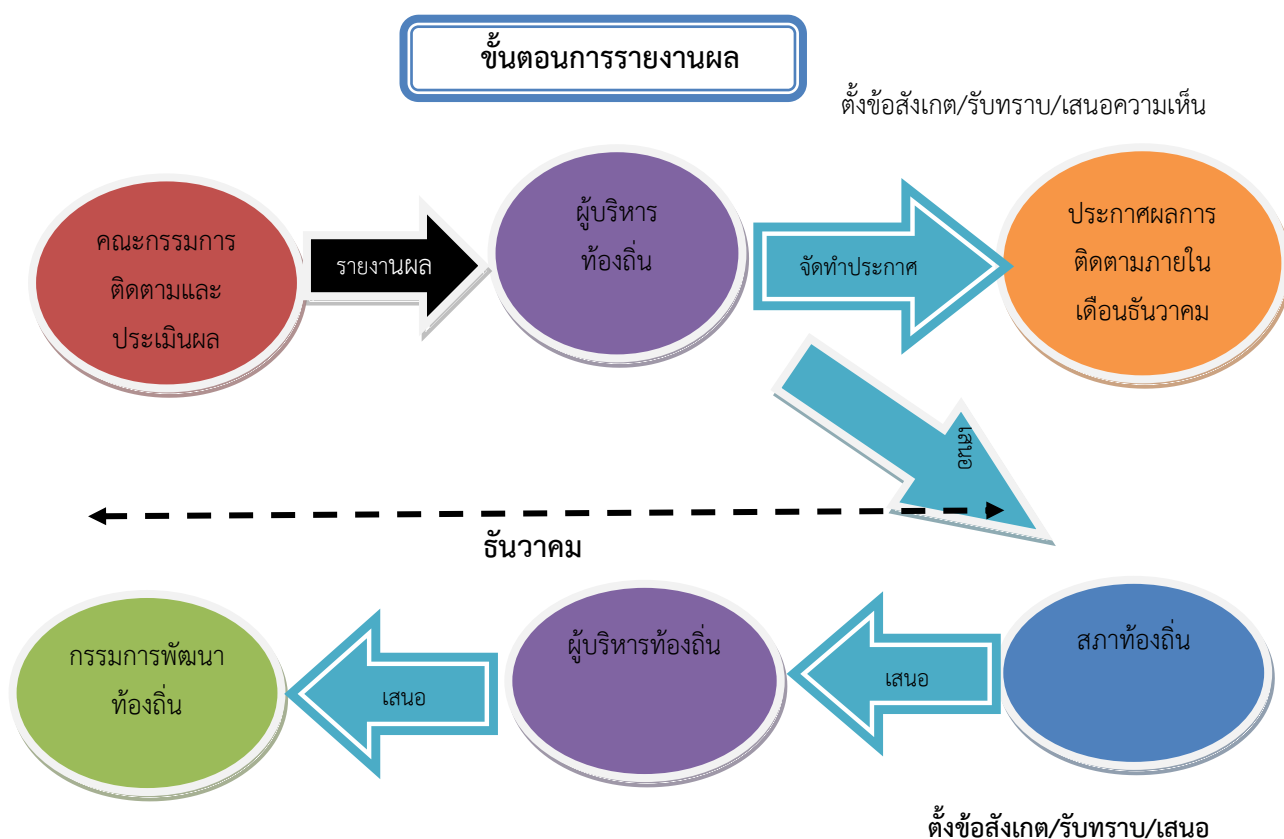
ขั้นตอนการรายงานผล

ตั้งข้อสังเกต/รับทราบ/เสนอความเห็น

คณะกรรมการติดตามและประเมินผล

รายงานผล

ผู้บริหารท้องถิ่น

จัดทำประกาศ

ประกาศผลการติดตามภายในเดือนธันวาคม

เสนอ

ธันวาคม

กรรมการพัฒนาท้องถิ่น

เสนอ

ผู้บริหารท้องถิ่น

เสนอ

สภาท้องถิ่น

ตั้งข้อสังเกต/รับทราบ/เสนอ